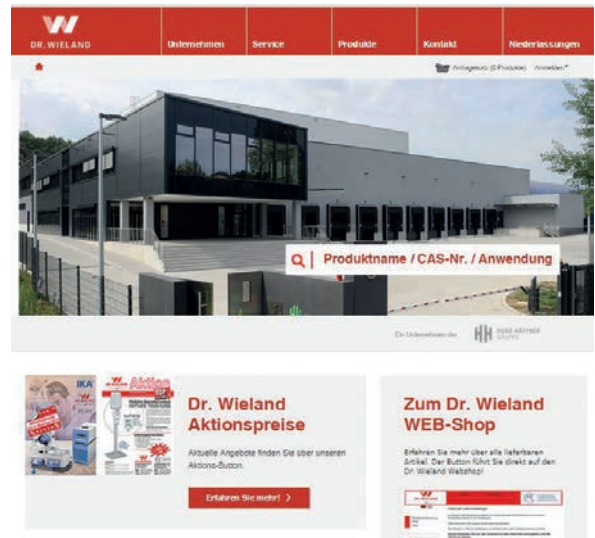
DR. WIELAND

Unternehmen Service Produkte Kontakt Niederlassungen

Anfragekorb (0 Produkte) Anmelden

Produktname / CAS-Nr. / Anwendung

Ein Unternehmen der HANS HEPPNER GRUPPE

IKA

Aktion

Dr. Wieland Aktionspreise

Aktuelle Angebote finden Sie über unseren Aktions-Button.

Erfahren Sie mehr!

Zum Dr. Wieland WEB-Shop

Erfahren Sie mehr über alle lieferbaren Artikel. Der Button führt Sie direkt auf den Dr. Wieland Webshop!